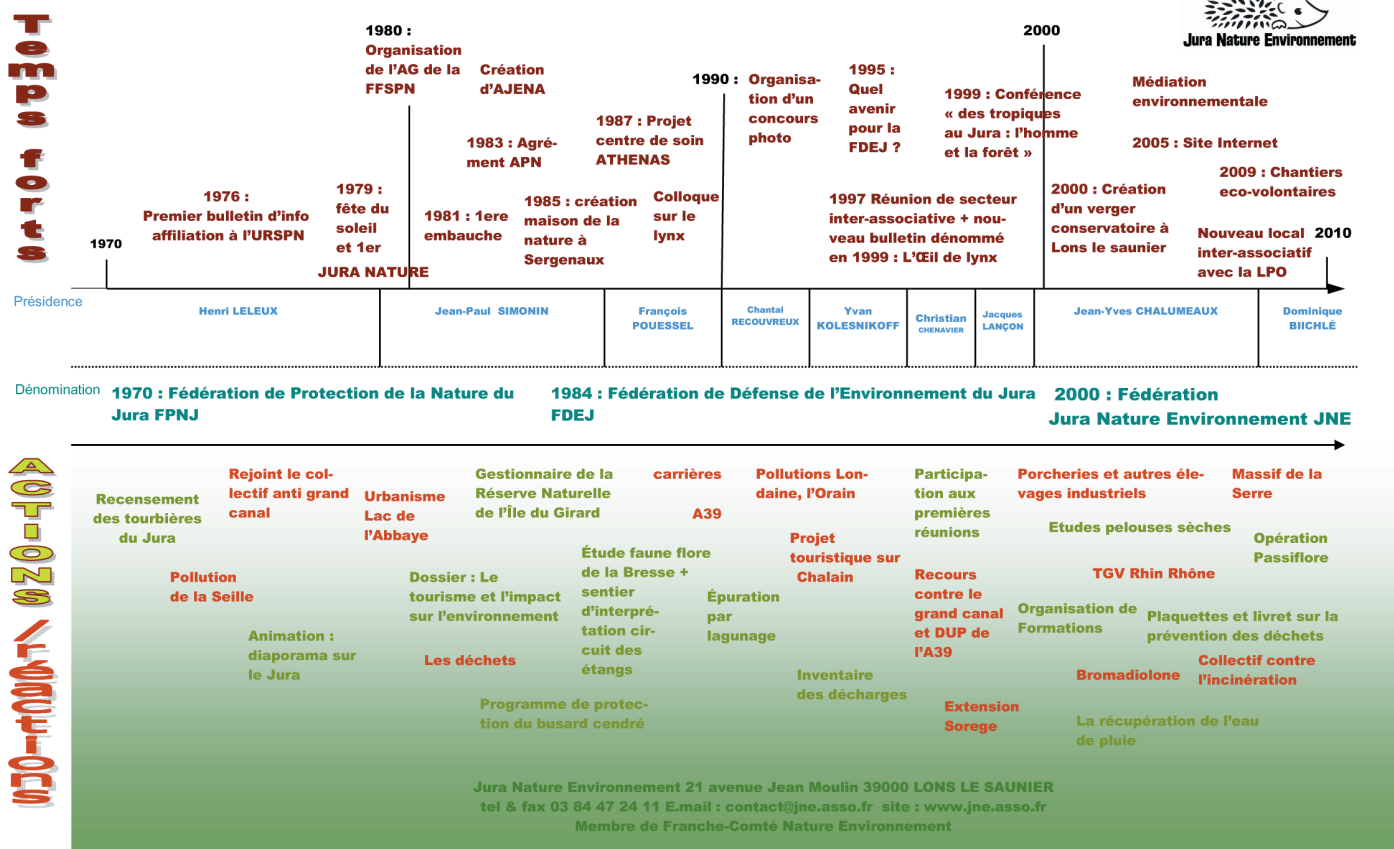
Temps forts

Jura Nature Environnement

1970

1976 : Premier bulletin d'info affiliation à l'URSPN

1979 : fête du soleil et 1er JURA NATURE

1980 : Organisation de l'AG de la FFSPN

Création d'AJENA

1981 : 1ere embauche

1983 : Agrément APN

1985 : création maison de la nature à Sergenaux

1987 : Projet centre de soin ATHENAS

Colloque sur le lynx

1990 : Organisation d'un concours photo

1995 : Quel avenir pour la FDEJ ?

1997 Réunion de secteur inter-associative + nouveau bulletin dénommé en 1999 : L'Œil de lynx

1999 : Conférence « des tropiques au Jura : l'homme et la forêt »

2000

2000 : Création d'un verger conservatoire à Lons le saunier

Médiation environnementale

2005 : Site Internet

2009 : Chantiers eco-volontaires

Nouveau local inter-associatif avec la LPO

2010

Présidence

Henri LELEUX | Jean-Paul SIMONIN | François POUESSEL | Chantal RECOUVREUX | Yvan KOLESNIKOFF | Christian CHENAVIER | Jacques LANÇON | Jean-Yves CHALUMEAUX | Dominique BIICHLÉ

Dénomination 1970 : Fédération de Protection de la Nature du Jura FPNJ

1984 : Fédération de Défense de l'Environnement du Jura FDEJ

2000 : Fédération Jura Nature Environnement JNE

Actions /réactions

Recensement des tourbières du Jura

Rejoint le collectif anti grand canal

Pollution de la Seille

Animation : diaporama sur le Jura

Urbanisme Lac de l'Abbaye

Dossier : Le tourisme et l'impact sur l'environnement

Les déchets

Gestionnaire de la Réserve Naturelle de l'Île du Girard

Programme de protection du busard cendré

Étude faune flore de la Bresse + sentier d'interprétation circuit des étangs

carrières

A39

Épuration par lagunage

Pollutions Londaine, l'Orain

Projet touristique sur Chalain

Inventaire des décharges

Participation aux premières réunions

Recours contre le grand canal et DUP de l'A39

Extension Sorege

Porcheries et autres élevages industriels

Etudes pelouses sèches

TGV Rhin Rhône

Organisation de Formations

Bromadiolone

La récupération de l'eau de pluie

Massif de la Serre

Opération Passiflore

Plaquettes et livret sur la prévention des déchets

Collectif contre l'incinération

Jura Nature Environnement 21 avenue Jean Moulin 39000 LONS LE SAUNIER
tel & fax 03 84 47 24 11 E.mail : contact@jne.asso.fr site : www.jne.asso.fr
Membre de Franche-Comté Nature Environnement